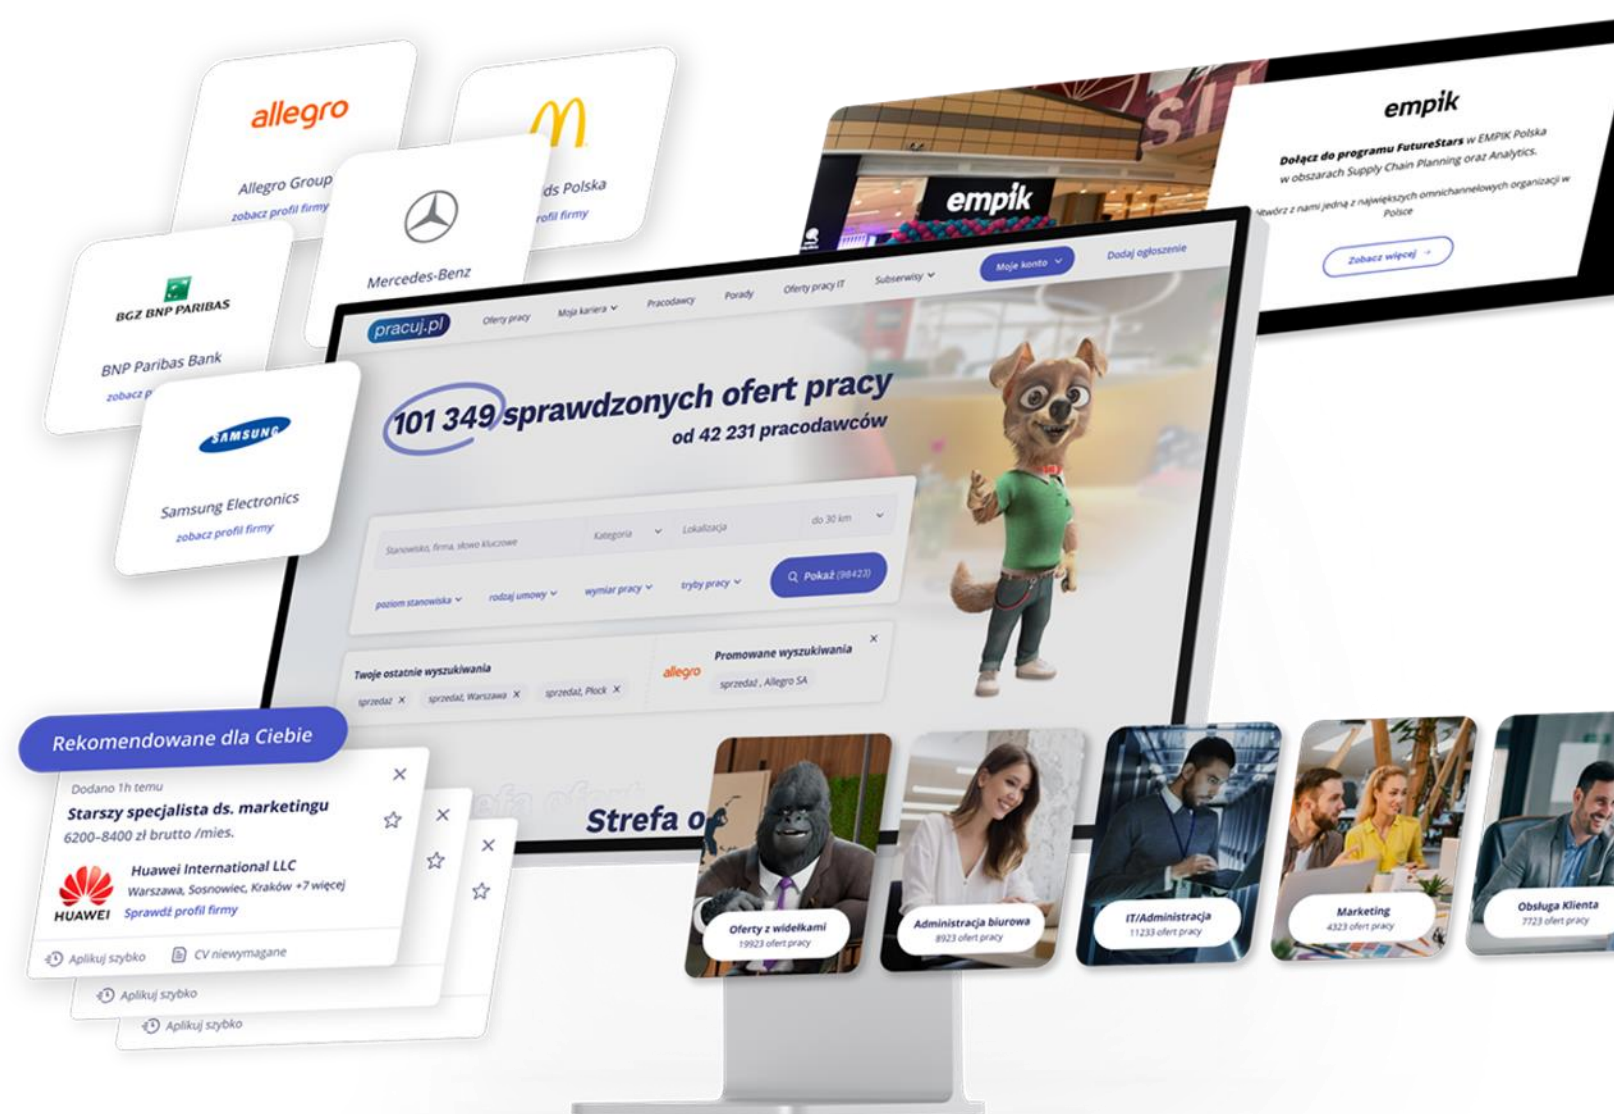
allegro

Allegro Group
zobacz profil firmy

ds Polska
profil firmy

Mercedes-Benz

BGŻ BNP PARIBAS

BNP Paribas Bank
zobacz p

SAMSUNG

Samsung Electronics
zobacz profil firmy

empik

Dołącz do programu FutureStars w EMPIK Polska w obszarach Supply Chain Planning oraz Analytics.

Stwórz z nami jedną z największych omnichannelowych organizacji w Polsce

Zobacz więcej →

empik

pracuj.pl
Oferty pracy
Moja kariera
Pracodawcy
Porady
Oferty pracy IT
Subserwisy
Moje konto
Dodaj ogłoszenie

101 349 sprawdzonych ofert pracy
od 42 231 pracodawców

Stanowisko, firma, słowo kluczowe
Kategoria
Lokalizacja
do 30 km
poziom stanowiska
rodzaj umowy
wymiar pracy
tryby pracy
Pokaż (98423)

Twoje ostatnie wyszukiwania
sprzedaż ×
sprzedaż, Warszawa ×
sprzedaż, Płock ×

Promowane wyszukiwania
allegro
sprzedaż , Allegro SA

Strefa o

Rekomendowane dla Ciebie

Dodano 1h temu
Starszy specjalista ds. marketingu
6200–8400 zł brutto /mies.
Huawei International LLC
Warszawa, Sosnowiec, Kraków +7 więcej
HUAWEI
Sprawdź profil firmy
Aplikuj szybko
CV niewymagane
Aplikuj szybko
Aplikuj szybko

Oferty z widełkami
19923 ofert pracy

Administracja biurowa
8923 ofert pracy

IT/Administracja
11233 ofert pracy

Marketing
4323 ofert pracy

Obsługa Klienta
7723 ofert pracy